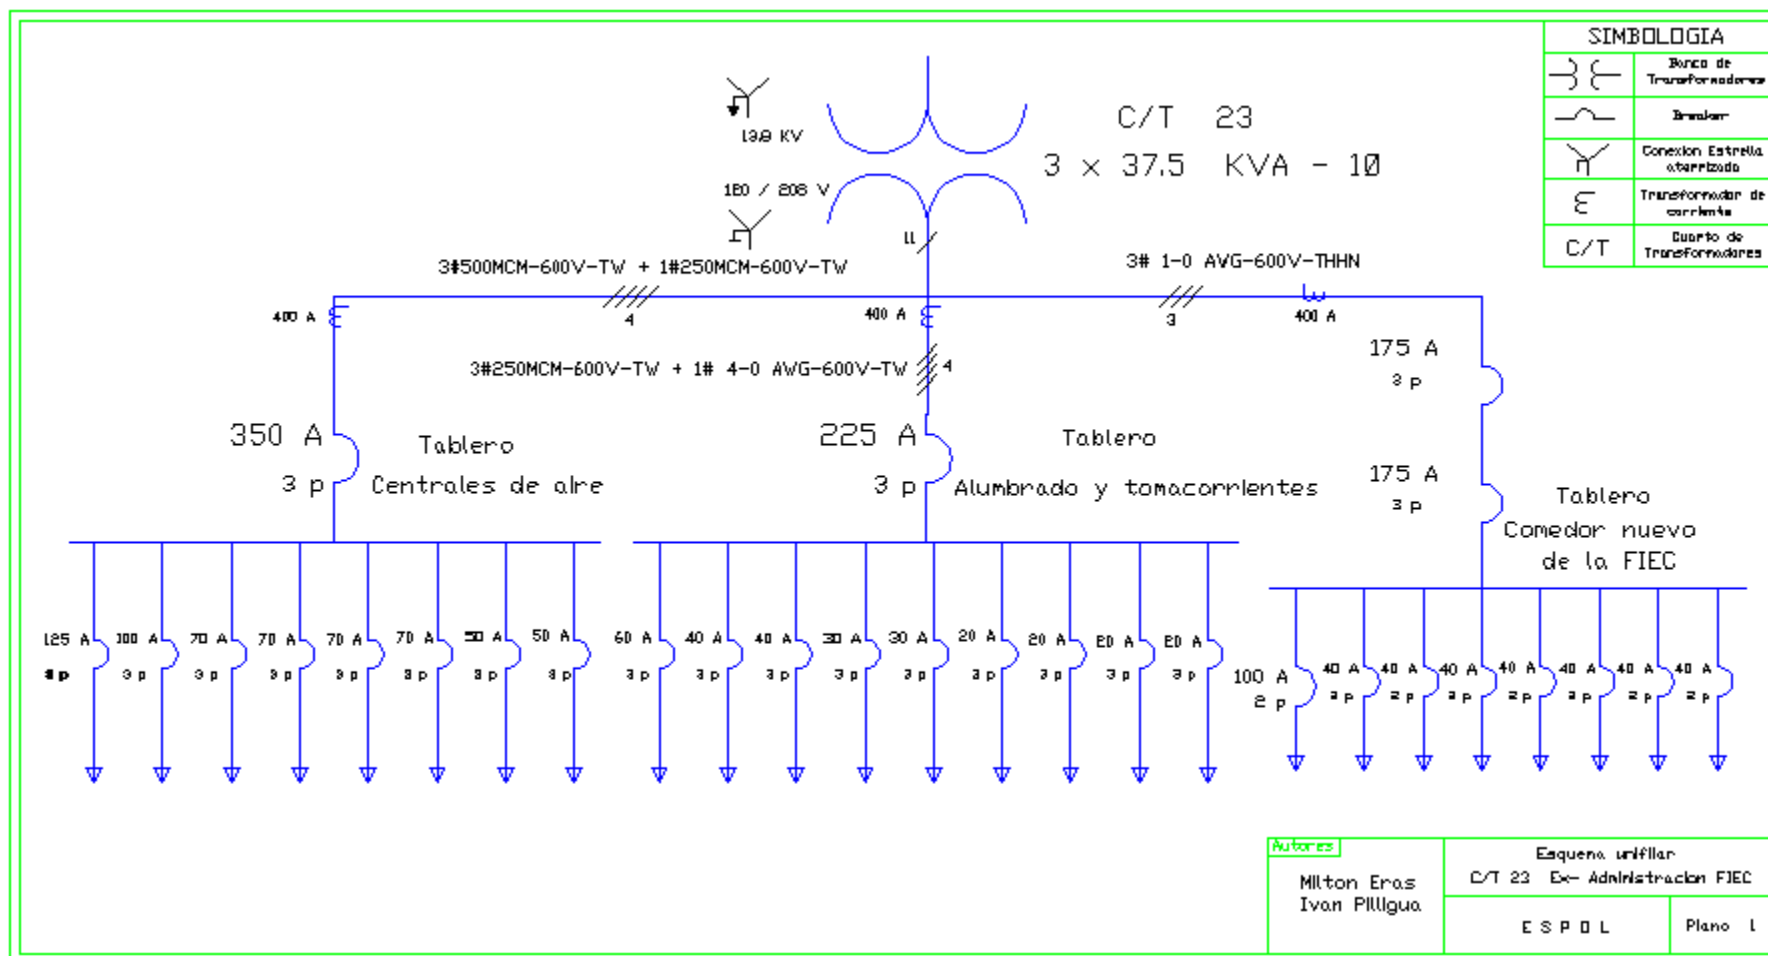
SIMBOLOGIA

| | |
|---|---|
| | Banco de Transformadores |
| | Breaker |
| | Conexion Estrella aterrizada |
| | Transformador de corriente |
| C/T | Cuarto de Transformadores |

13.8 KV

120 / 208 V

C/T 23

3 x 37.5 KVA - 1Ø

3#500MCM-600V-TW + 1#250MCM-600V-TW

3# 1-0 AVG-600V-THHN

400 A

4

400 A

3

400 A

3#250MCM-600V-TW + 1# 4-0 AVG-600V-TW

4

175 A
3 p

350 A
3 p

Tablero
Centrales de aire

225 A
3 p

Tablero
Alumbrado y tomacorrientes

175 A
3 p

Tablero
Comedor nuevo de la FIEC

125 A 3 p
100 A 3 p
70 A 3 p
70 A 3 p
70 A 3 p
70 A 3 p
50 A 3 p
50 A 3 p

60 A 3 p
40 A 3 p
40 A 3 p
30 A 3 p
30 A 3 p
20 A 3 p
20 A 3 p
20 A 3 p
20 A 3 p

100 A 2 p
40 A 2 p
40 A 2 p
40 A 2 p
40 A 2 p
40 A 2 p
40 A 2 p
40 A 2 p

Autores
Milton Eras
Ivan Pilligua

Esquema unifilar
C/T 23 Ex- Administracion FIEC

E S P O L

Plano 1